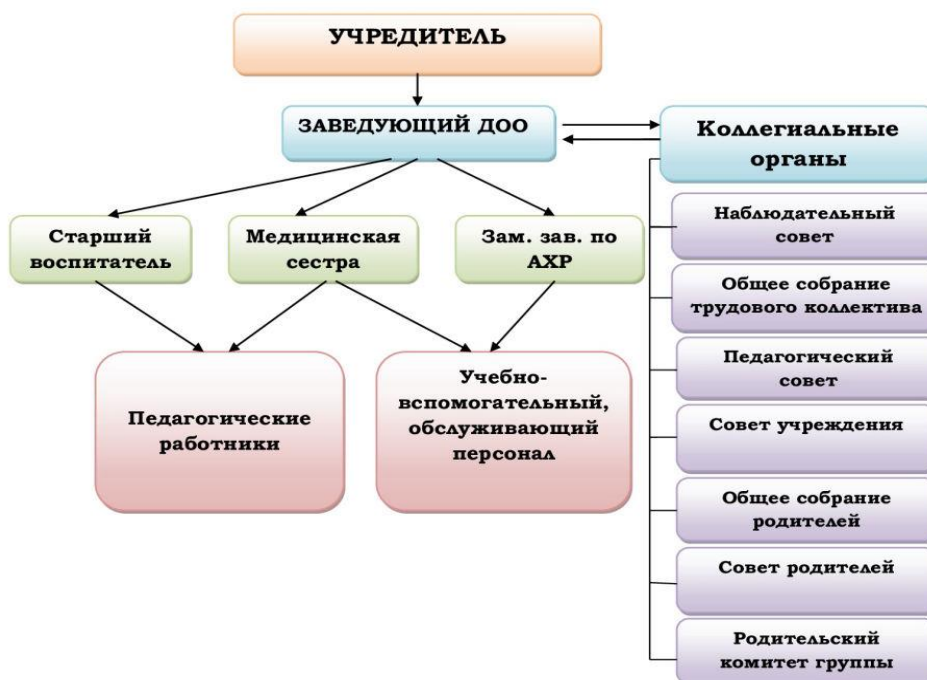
УЧРЕДИТЕЛЬ

ЗАВЕДУЮЩИЙ ДОО

Коллегиальные органы

Старший воспитатель

Медицинская сестра

Зам. зав. по АХР

Педагогические работники

Учебно-вспомогательный, обслуживающий персонал

Наблюдательный совет

Общее собрание трудового коллектива

Педагогический совет

Совет учреждения

Общее собрание родителей

Совет родителей

Родительский комитет группы